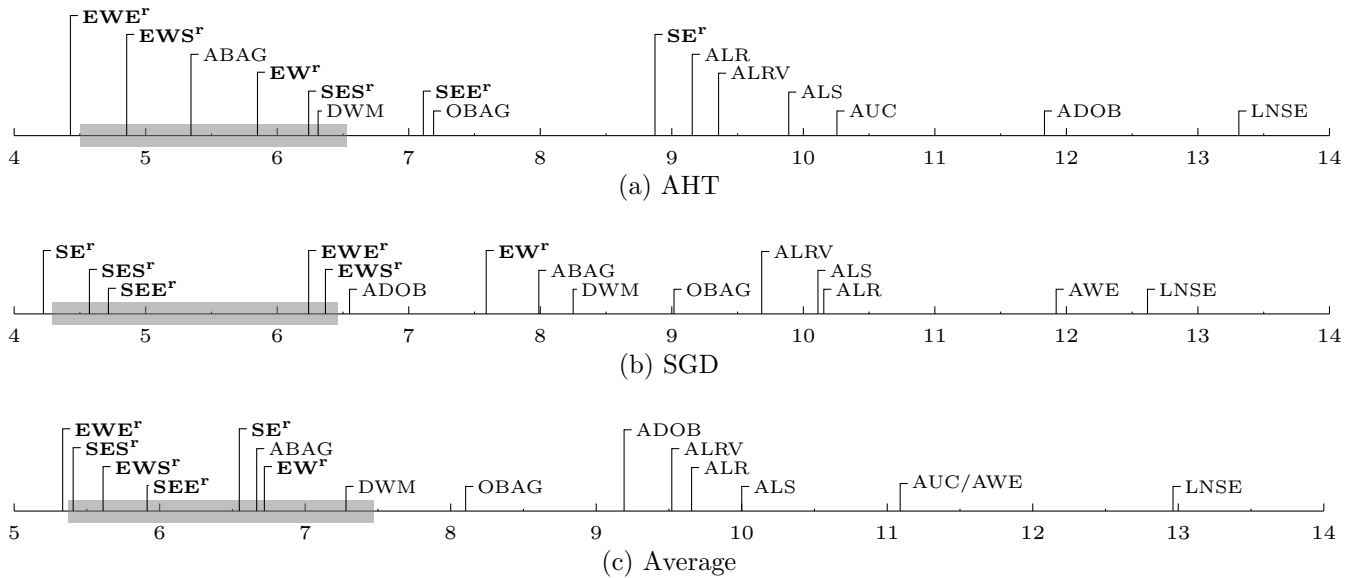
$\mathbf{EWE^r}$
$\mathbf{EWS^r}$
ABAG
$\mathbf{EW^r}$
$\mathbf{SES^r}$
DWM
$\mathbf{SEE^r}$
OBAG
$\mathbf{SE^r}$
ALR
ALRV
ALS
AUC
ADOB
LNSE
4 5 6 7 8 9 10 11 12 13 14
(a) AHT

$\mathbf{SE^r}$
$\mathbf{SES^r}$
$\mathbf{SEE^r}$
$\mathbf{EWE^r}$
$\mathbf{EWS^r}$
ADOB
$\mathbf{EW^r}$
ABAG
DWM
OBAG
ALRV
ALS
ALR
AWE
LNSE
4 5 6 7 8 9 10 11 12 13 14
(b) SGD

$\mathbf{EWE^r}$
$\mathbf{SES^r}$
$\mathbf{EWS^r}$
$\mathbf{SEE^r}$
$\mathbf{SE^r}$
ABAG
$\mathbf{EW^r}$
DWM
OBAG
ADOB
ALRV
ALR
ALS
AUC/AWE
LNSE
5 6 7 8 9 10 11 12 13 14
(c) Average